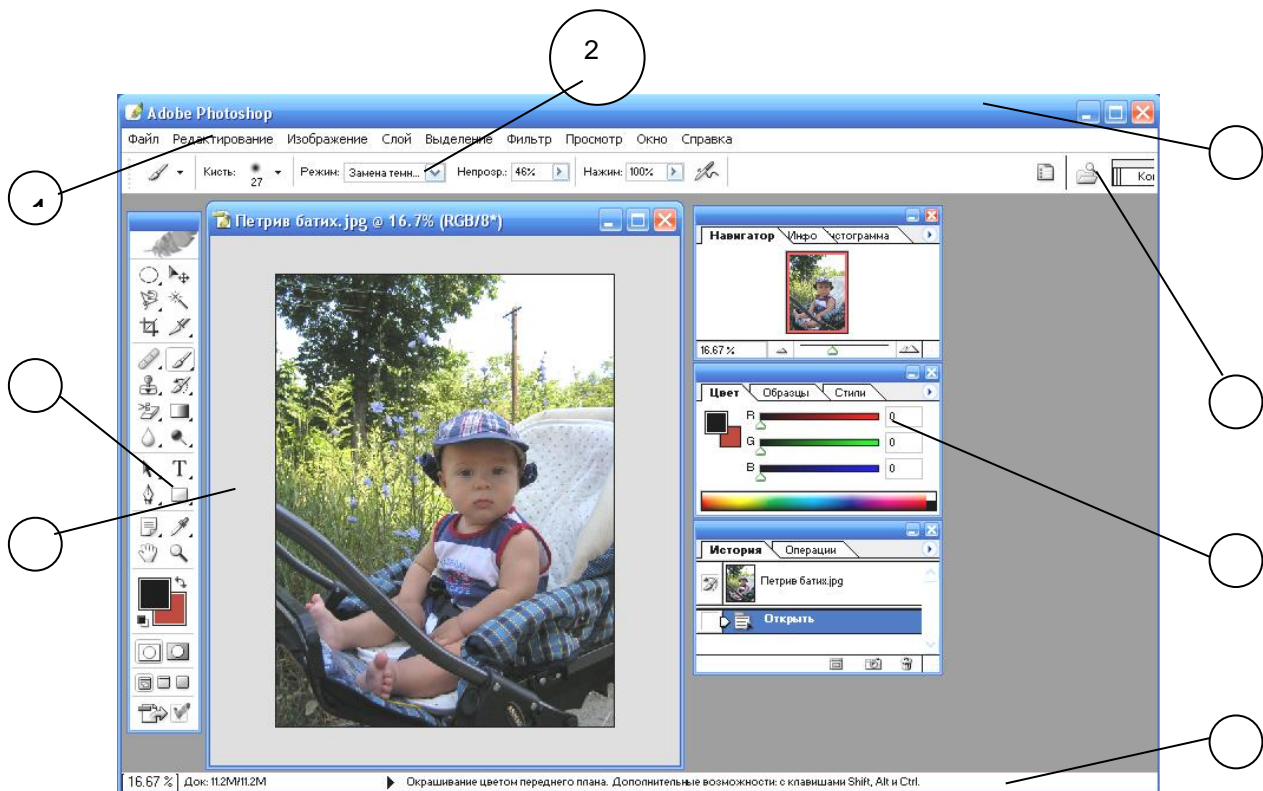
2

Adobe Photoshop

Файл Редактирование Изображение Слой Выделение Фильтр Просмотр Окно Справка

Кисть: 27 Режим: Замена темн... Непрозр.: 46% Нажим: 100%

Ко

Петрив батих.jpg @ 16.7% (RGB/8*)

Навигатор Инфо Гистограмма

16.67 %

Цвет Образцы Стили

R 0
G 0
B 0

История Операции

Петрив батих.jpg

Открыть

16.67 % Док: 11.2M/11.2M Окрашивание цветом переднего плана. Дополнительные возможности: с клавишами Shift, Alt и Ctrl.